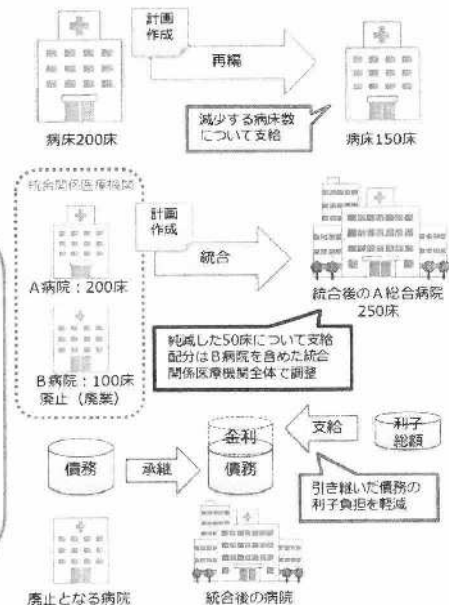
計画作成

再編

減少する病床数について支給

病床200床

病床150床

統合関係医療機関

A病院：200床

B病院：100床
廃止（廃業）

計画作成

統合

統合後のA総合病院
250床

純減した50床について支給
配分はB病院を含めた統合関係医療機関全体で調整

債務

承継

金利

債務

支給

利子総額

引き継いだ債務の利子負担を軽減

廃止となる病院

統合後の病院